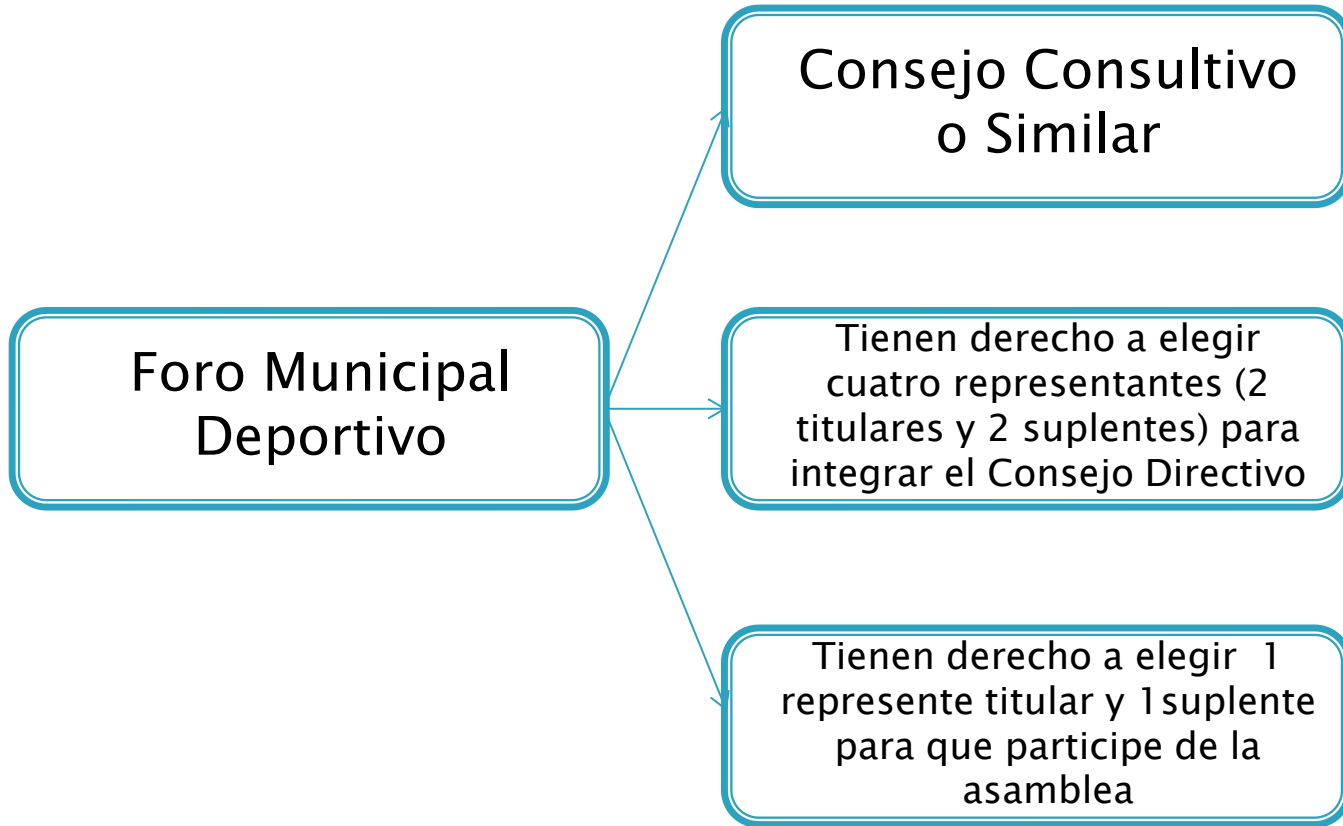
Foro Municipal Deportivo

Consejo Consultivo o Similar

Tienen derecho a elegir cuatro representantes (2 titulares y 2 suplentes) para integrar el Consejo Directivo

Tienen derecho a elegir 1 represente titular y 1suplente para que participe de la asamblea